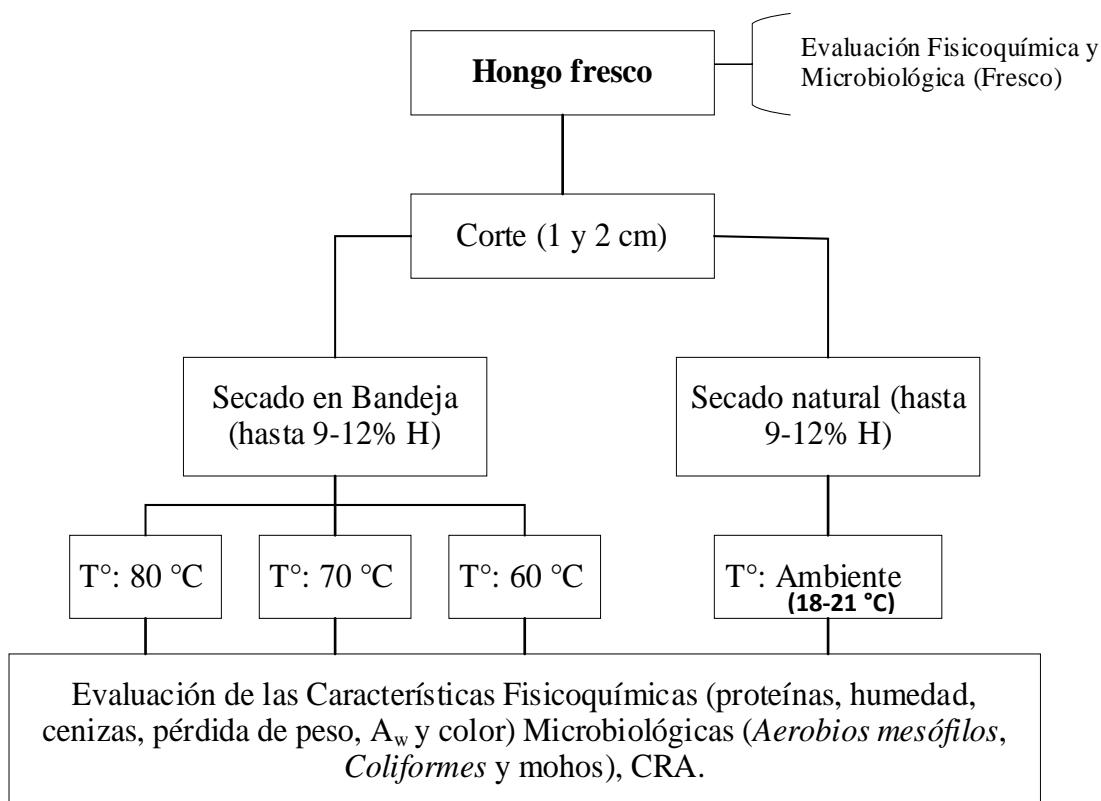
Hongo fresco

Evaluación Fisicoquímica y Microbiológica (Fresco)

Corte (1 y 2 cm)

Secado en Bandeja (hasta 9-12% H)

Secado natural (hasta 9-12% H)

T°: 80 °C

T°: 70 °C

T°: 60 °C

T°: Ambiente (18-21 °C)

Evaluación de las Características Fisicoquímicas (proteínas, humedad, cenizas, pérdida de peso, $A_w$ y color) Microbiológicas (Aerobios mesófilos, Coliformes y mohos), CRA.